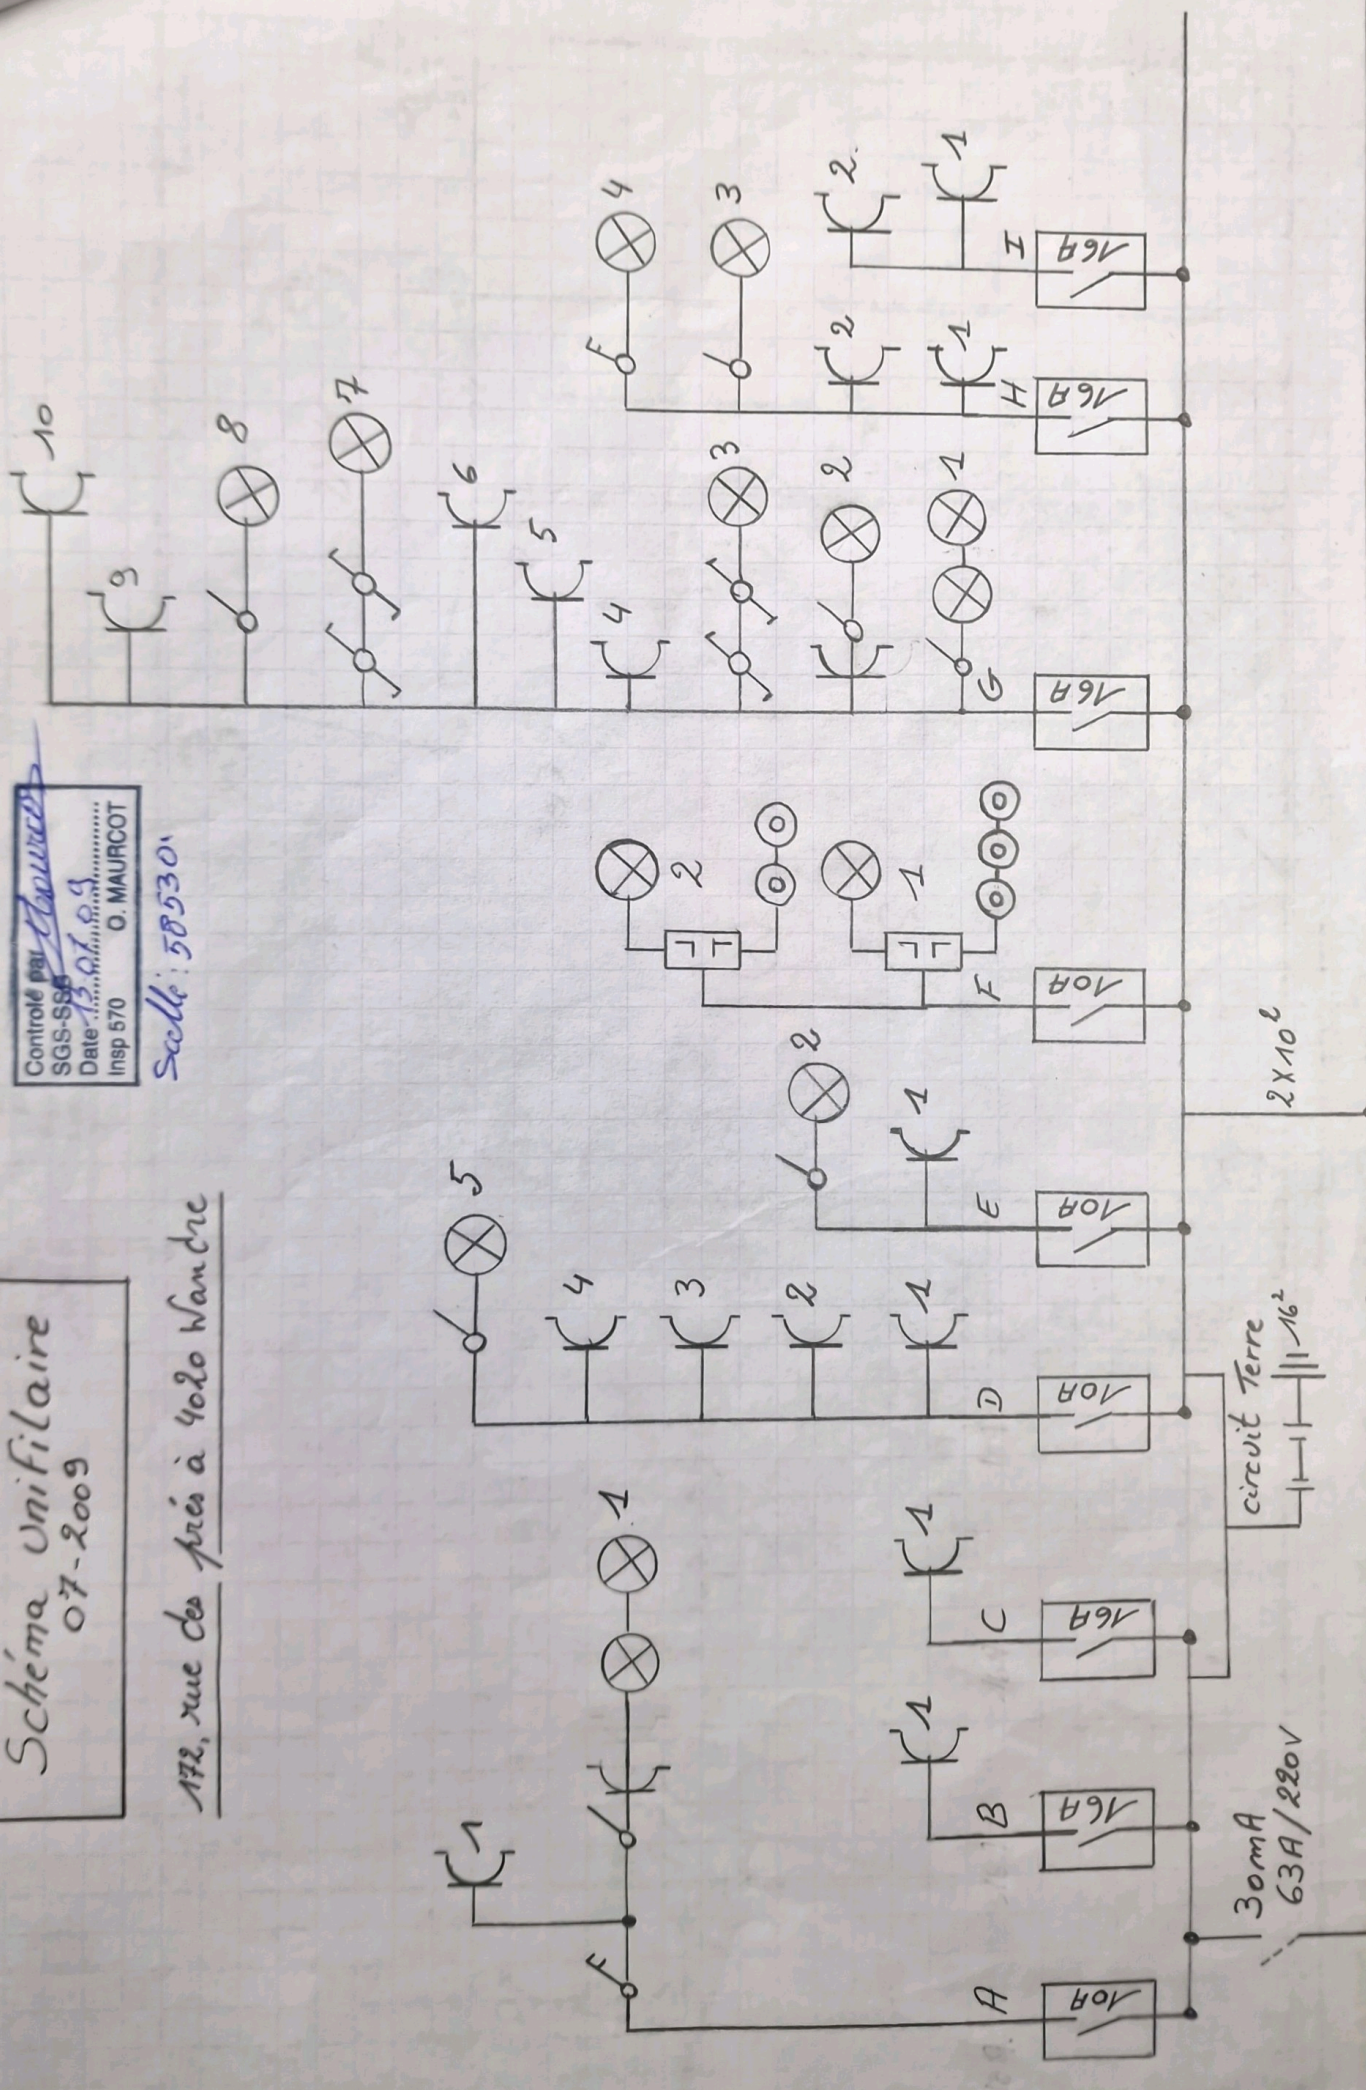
Schéma Unifilaire
07-2009

172, rue des Prés à 4020 Wandre

Contrôlé par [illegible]
SGS-SSR
Date 13.07.09
Insp 570 O. MAURCOT

Salle: 585301

30mA
63A/220V

circuit Terre
$16^2$

$2 \times 10^2$

A 10A
F
1
1
B 16A
1
C 16A
1
D 10A
1
2
3
4
5
E 10A
1
2
F 10A
1
2
G 16A
1
2
3
4
5
6
7
8
9
10
H 16A
1
2
F
3
4
I 16A
1
2